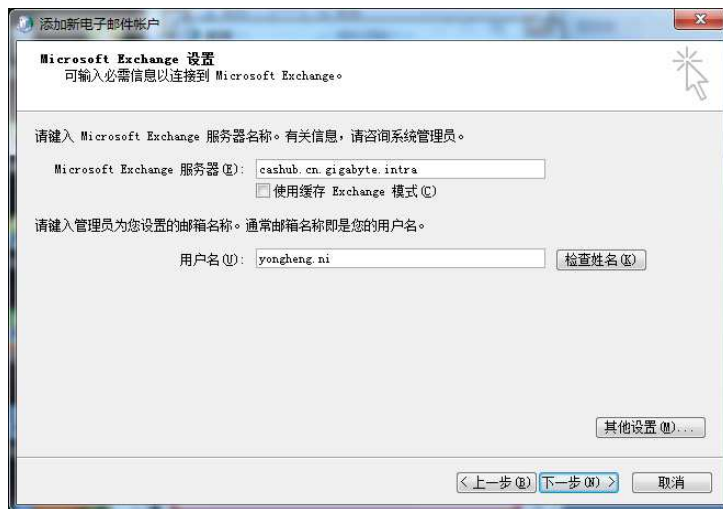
添加新电子邮件帐户

Microsoft Exchange 设置
可输入必需信息以连接到 Microsoft Exchange。

请键入 Microsoft Exchange 服务器名称。有关信息，请咨询系统管理员。

Microsoft Exchange 服务器(E): cashub.cn.gigabyte.intra

使用缓存 Exchange 模式(C)

请键入管理员为您设置的邮箱名称。通常邮箱名称即是您的用户名。

用户名(U): yongheng.ni

检查姓名(K)

其他设置(M)...

< 上一步(B)

下一步(N) >

取消